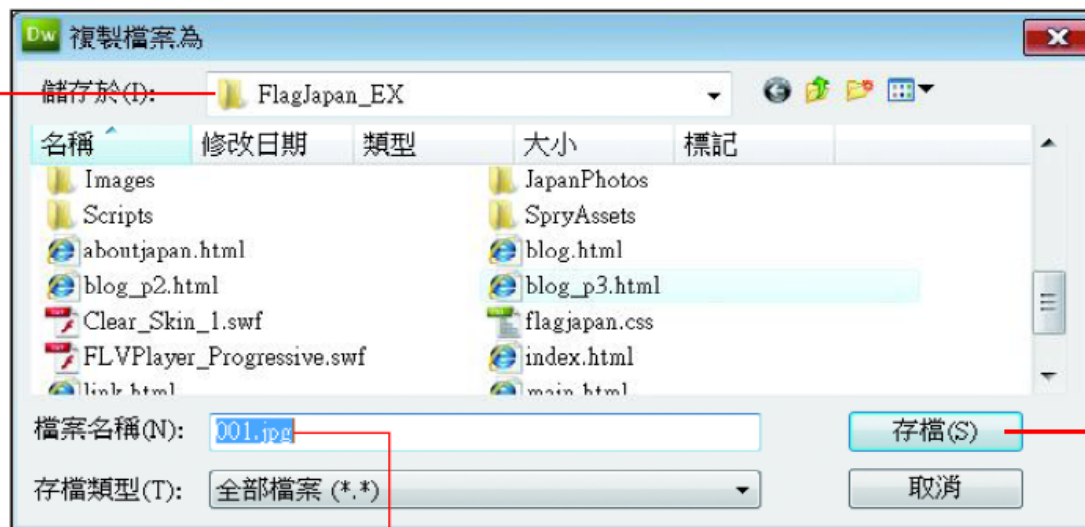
Dw 複製檔案為

儲存於(I): FlagJapan_EX

| 名稱 | 修改日期 | 類型 | 大小 | 標記 |
|---|---|---|---|---|

Images
Scripts
aboutjapan.html
blog_p2.html
Clear_Skin_1.swf
FLVPlayer_Progressive.swf
link.html

JapanPhotos
SpryAssets
blog.html
blog_p3.html
flagjapan.css
index.html
main.html

檔案名稱(N): 001.jpg
存檔(S)

存檔類型(T): 全部檔案 (*.*)
取消